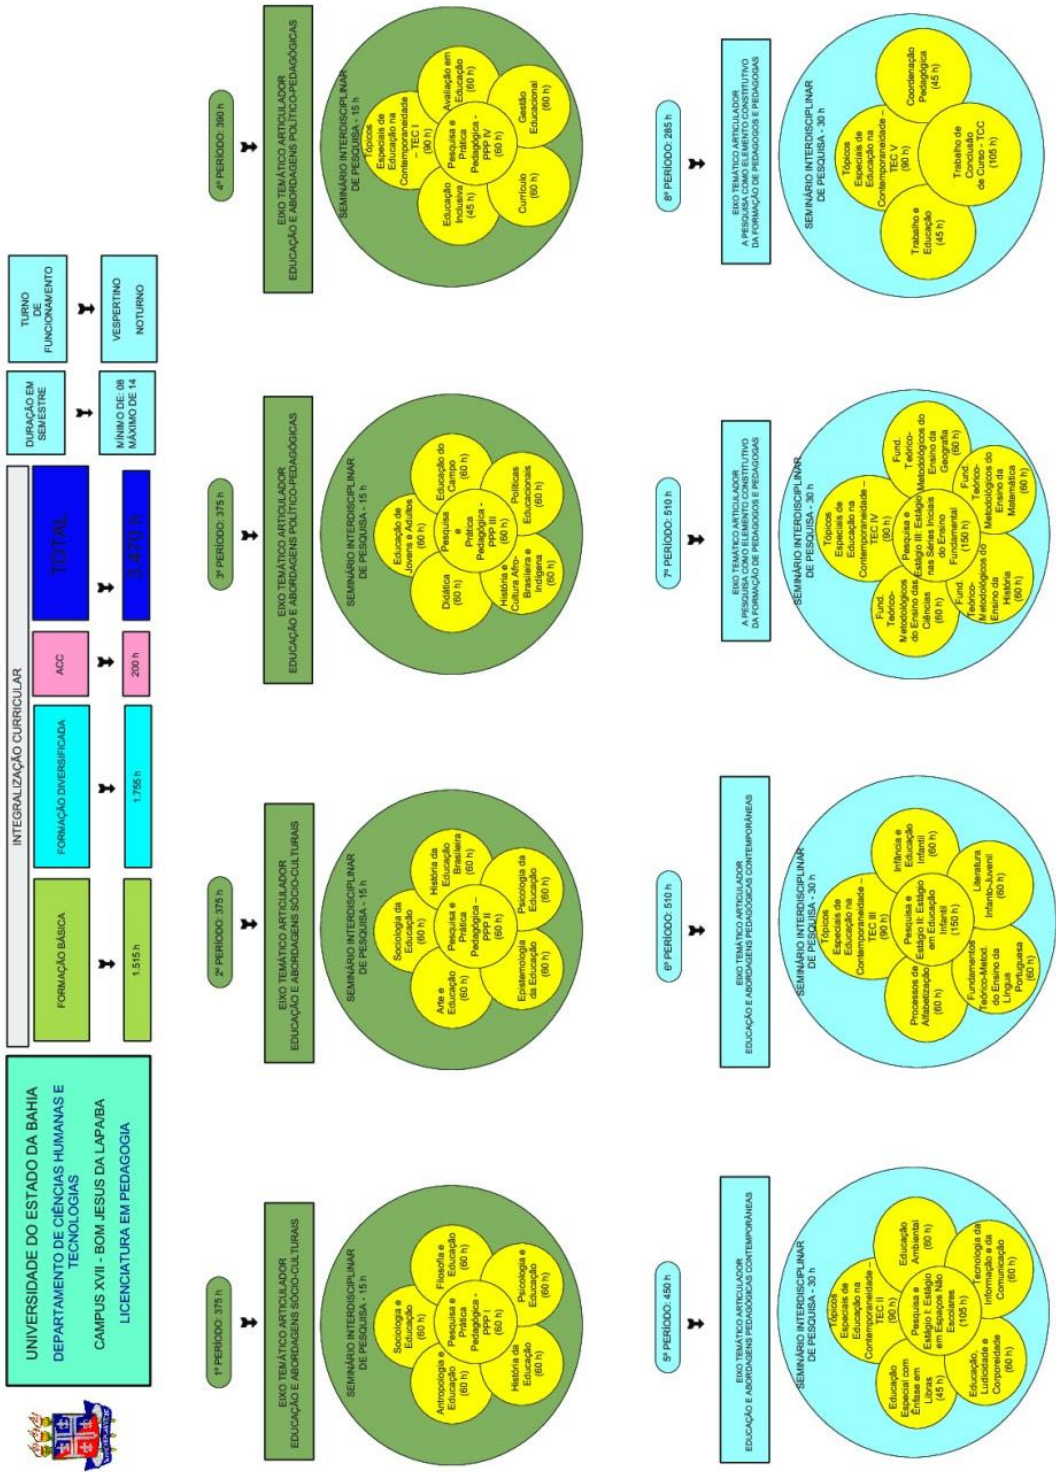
UNIVERSIDADE DO ESTADO DA BAHIA
DEPARTAMENTO DE CIÊNCIAS HUMANAS E TECNOLOGIAS
CAMPUS XVII - BOM JESUS DA LAPA/BA
LICENCIATURA EM PEDAGOGIA

INTEGRALIZAÇÃO CURRICULAR

| FORMAÇÃO BÁSICA | FORMAÇÃO DIVERSIFICADA | ACC | TOTAL |
|---|---|---|---|
| 1.515 h | 1.755 h | 200 h | 3.470 h |

DURAÇÃO EM SEMESTRE
MÍNIMO DE: 08
MÁXIMO DE 14

TURNO DE FUNCIONAMENTO
VESPERTINO
NOTURNO

1º PERÍODO: 375 h
EIXO TEMÁTICO ARTICULADOR
EDUCAÇÃO E ABORDAGENS SÓCIO-CULTURAIS
SEMINÁRIO INTERDISCIPLINAR DE PESQUISA - 15 h
Sociologia e Educação (60 h)
Filosofia e Educação (60 h)
Psicologia e Educação (60 h)
História da Educação (60 h)
Antropologia e Educação (60 h)
Pesquisa e Prática Pedagógica - PPP I (60 h)

2º PERÍODO: 375 h
EIXO TEMÁTICO ARTICULADOR
EDUCAÇÃO E ABORDAGENS SÓCIO-CULTURAIS
SEMINÁRIO INTERDISCIPLINAR DE PESQUISA - 15 h
Sociologia da Educação (60 h)
História da Educação Brasileira (60 h)
Psicologia da Educação (60 h)
Epistemologia da Educação (60 h)
Arte e Educação (60 h)
Pesquisa e Prática Pedagógica - PPP II (60 h)

3º PERÍODO: 375 h
EIXO TEMÁTICO ARTICULADOR
EDUCAÇÃO E ABORDAGENS POLÍTICO-PEDAGÓGICAS
SEMINÁRIO INTERDISCIPLINAR DE PESQUISA - 15 h
Educação de Jovens e Adultos (60 h)
Educação do Campo (60 h)
Políticas Educacionais (60 h)
História e Cultura Afro-Brasileira e Indígena (60 h)
Didática (60 h)
Pesquisa e Prática Pedagógica - PPP III (60 h)

4º PERÍODO: 390 h
EIXO TEMÁTICO ARTICULADOR
EDUCAÇÃO E ABORDAGENS POLÍTICO-PEDAGÓGICAS
SEMINÁRIO INTERDISCIPLINAR DE PESQUISA - 15 h
Tópicos Especiais de Educação na Contemporaneidade - TEC I (90 h)
Avaliação em Educação (60 h)
Gestão Educacional (60 h)
Currículo (60 h)
Educação Inclusiva (45 h)
Pesquisa e Prática Pedagógica - PPP IV (60 h)

5º PERÍODO: 450 h
EIXO TEMÁTICO ARTICULADOR
EDUCAÇÃO E ABORDAGENS PEDAGÓGICAS CONTEMPORÂNEAS
SEMINÁRIO INTERDISCIPLINAR DE PESQUISA - 30 h
Tópicos Especiais de Educação na Contemporaneidade - TEC II (90 h)
Educação Ambiental (60 h)
Tecnologia da Informação e da Comunicação (60 h)
Educação, Ludicidade e Corporeidade (60 h)
Educação Especial com Ênfase em Libras (45 h)
Pesquisa e Estágio I: Estágio em Espaços Não Escolares (105 h)

6º PERÍODO: 510 h
EIXO TEMÁTICO ARTICULADOR
EDUCAÇÃO E ABORDAGENS PEDAGÓGICAS CONTEMPORÂNEAS
SEMINÁRIO INTERDISCIPLINAR DE PESQUISA - 30 h
Tópicos Especiais de Educação na Contemporaneidade - TEC III (90 h)
Infância e Educação Infantil (60 h)
Literatura Infanto-Juvenil (60 h)
Fundamentos Teórico-Metod. do Ensino da Língua Portuguesa (60 h)
Processos de Alfabetização (60 h)
Pesquisa e Estágio II: Estágio em Educação Infantil (150 h)

7º PERÍODO: 510 h
EIXO TEMÁTICO ARTICULADOR
A PESQUISA COMO ELEMENTO CONSTITUTIVO DA FORMAÇÃO DE PEDAGOGOS E PEDAGOGAS
SEMINÁRIO INTERDISCIPLINAR DE PESQUISA - 30 h
Tópicos Especiais de Educação na Contemporaneidade - TEC IV (90 h)
Fund. Teórico-Metodológicos do Ensino da Geografia (60 h)
Fund. Teórico-Metodológicos do Ensino da Matemática (60 h)
Fund. Teórico-Metodológicos do Ensino da História (60 h)
Fund. Teórico-Metodológicos do Ensino das Ciências (60 h)
Pesquisa e Estágio III: Estágio nas Séries Iniciais do Ensino Fundamental (150 h)

8º PERÍODO: 285 h
EIXO TEMÁTICO ARTICULADOR
A PESQUISA COMO ELEMENTO CONSTITUTIVO DA FORMAÇÃO DE PEDAGOGOS E PEDAGOGAS
SEMINÁRIO INTERDISCIPLINAR DE PESQUISA - 30 h
Tópicos Especiais de Educação na Contemporaneidade - TEC V (90 h)
Coordenação Pedagógica (45 h)
Trabalho de Conclusão de Curso - TCC (105 h)
Trabalho e Educação (45 h)